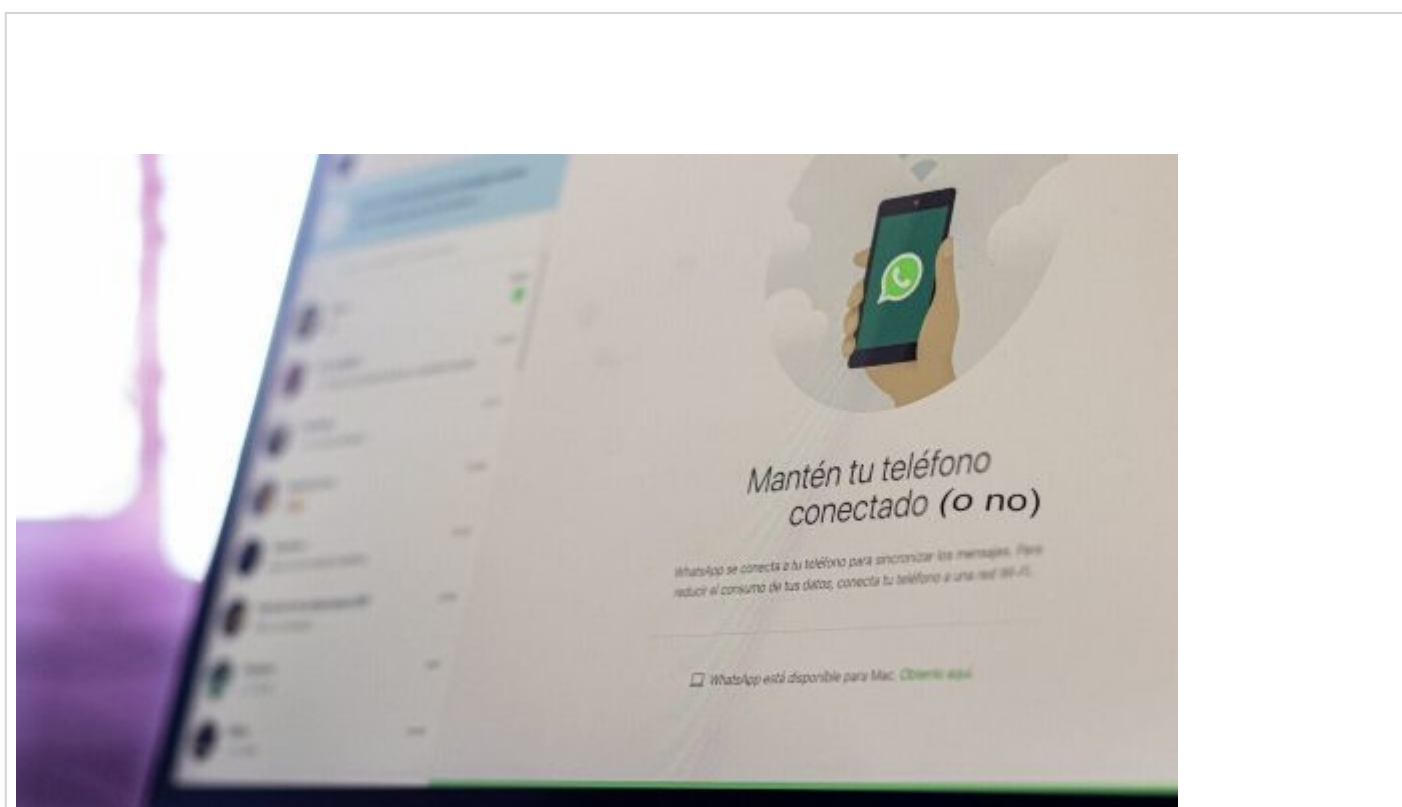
Mantén tu teléfono conectado (o no)

WhatsApp se conecta a tu teléfono para sincronizar los mensajes. Para reducir el consumo de tus datos, conecta tu teléfono a una red Wi-Fi.

WhatsApp está disponible para Mac. Obtenlo aquí.